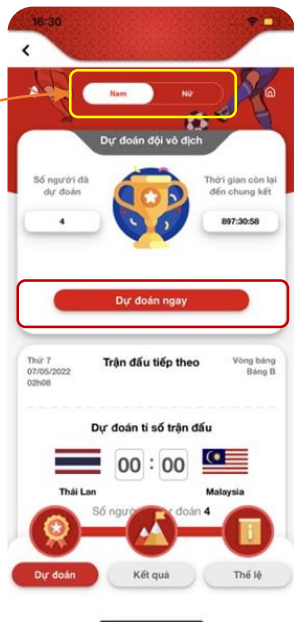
16:30

Nam
Nữ

Dự đoán đội vô địch

Số người đã dự đoán
4

Thời gian còn lại đến chung kết
897:30:58

Dự đoán ngay

Thứ 7
07/05/2022
02h08

Trận đấu tiếp theo

Vòng bảng
Bảng B

Dự đoán tỉ số trận đấu

Thái Lan
00 : 00
Malaysia

Số người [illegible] dự đoán 4

Dự đoán
Kết quả
Thể lệ